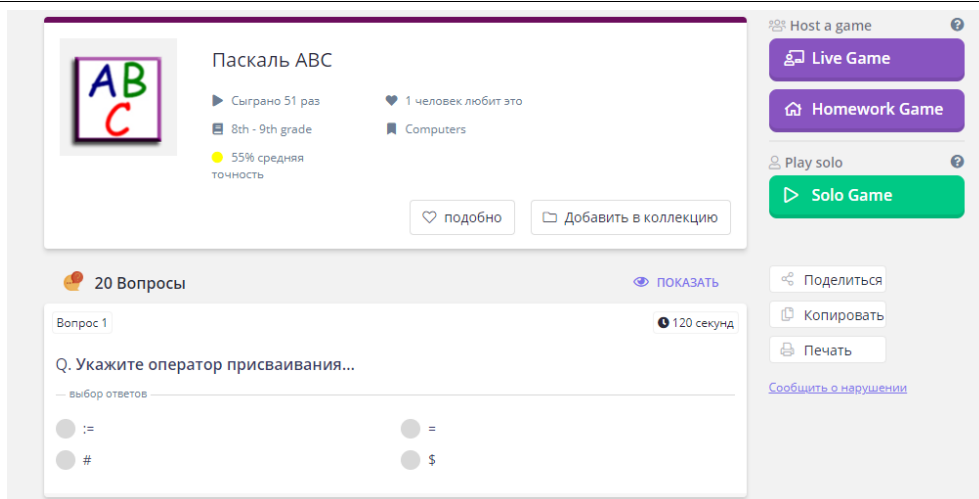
ABC

Паскаль ABC

Сыграно 51 раз

1 человек любит это

8th - 9th grade

Computers

55% средняя точность

подобно

Добавить в коллекцию

Host a game

Live Game

Homework Game

Play solo

Solo Game

20 Вопросы

ПОКАЗАТЬ

Поделиться

Копировать

Печать

Сообщить о нарушении

Вопрос 1

120 секунд

Q. Укажите оператор присваивания...

выбор ответов

:=

=

#

$